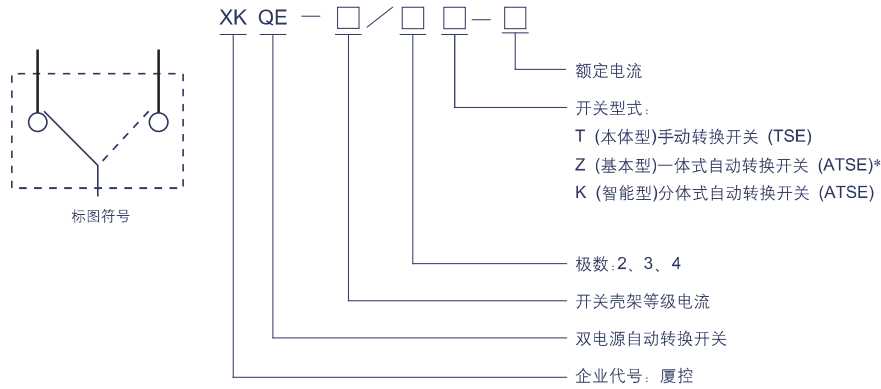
标图符号

XK QE — □ / □ □ — □

额定电流

开关型式：
T (本体型)手动转换开关 (TSE)
Z (基本型)一体式自动转换开关 (ATSE)*
K (智能型)分体式自动转换开关 (ATSE)

极数：2、3、4

开关壳架等级电流

双电源自动转换开关

企业代号：厦控